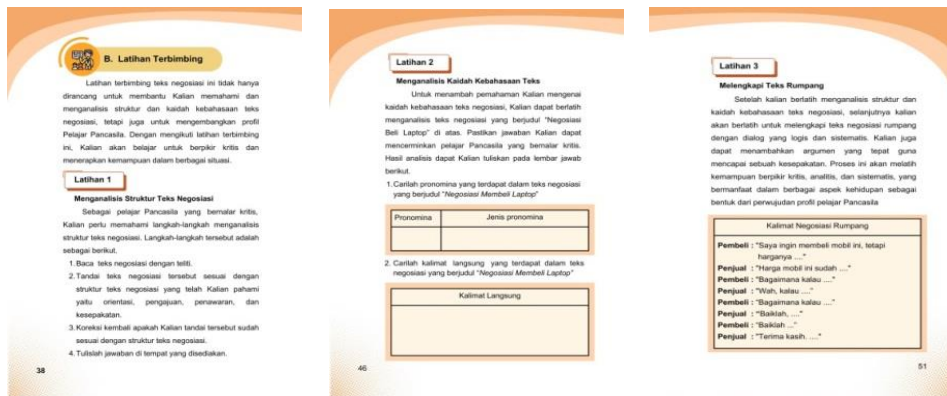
B. Latihan Terbimbing

Latihan terbimbing teks negosiasi ini tidak hanya dirancang untuk membantu Kalian memahami dan menganalisis struktur dan kaidah kebahasaan teks negosiasi, tetapi juga untuk mengembangkan profil Pelajar Pancasila. Dengan mengikuti latihan terbimbing ini, Kalian akan belajar untuk berpikir kritis dan menerapkan kemampuan dalam berbagai situasi.

Latihan 1

Menganalisis Struktur Teks Negosiasi

Sebagai pelajar Pancasila yang bernalar kritis, Kalian perlu memahami langkah-langkah menganalisis struktur teks negosiasi. Langkah-langkah tersebut adalah sebagai berikut.

1. Baca teks negosiasi dengan teliti.
2. Tandai teks negosiasi tersebut sesuai dengan struktur teks negosiasi yang telah Kalian pahami yaitu orientasi, pengajuan, penawaran, dan kesepakatan.
3. Koreksi kembali apakah Kalian tandai tersebut sudah sesuai dengan struktur teks negosiasi.
4. Tulislah jawaban di tempat yang disediakan.

38

Latihan 2

Menganalisis Kaidah Kebahasaan Teks

Untuk menambah pemahaman Kalian mengenai kaidah kebahasaan teks negosiasi, Kalian dapat berlatih menganalisis teks negosiasi yang berjudul "Negosiasi Beli Laptop" di atas. Pastikan jawaban Kalian dapat mencerminkan pelajar Pancasila yang bernalar kritis. Hasil analisis dapat Kalian tuliskan pada lembar jawab berikut.

1. Carilah pronomina yang terdapat dalam teks negosiasi yang berjudul "Negosiasi Membeli Laptop"

| Pronomina | Jenis pronomina |
|---|---|
| | |
| | |

2. Carilah kalimat langsung yang terdapat dalam teks negosiasi yang berjudul "Negosiasi Membeli Laptop"

| Kalimat Langsung |
|---|
| |

46

Latihan 3

Melengkapi Teks Rumpang

Setelah kalian berlatih menganalisis struktur dan kaidah kebahasaan teks negosiasi, selanjutnya kalian akan berlatih untuk melengkapi teks negosiasi rumpang dengan dialog yang logis dan sistematis. Kalian juga dapat menambahkan argumen yang tepat guna mencapai sebuah kesepakatan. Proses ini akan melatih kemampuan berpikir kritis, analitis, dan sistematis, yang bermanfaat dalam berbagai aspek kehidupan sebagai bentuk dari perwujudan profil pelajar Pancasila

Kalimat Negosiasi Rumpang

Pembeli : "Saya ingin membeli mobil ini, tetapi harganya ...."
Penjual : "Harga mobil ini sudah ...."
Pembeli : "Bagaimana kalau ...."
Penjual : "Wah, kalau ...."
Pembeli : "Bagaimana kalau ...."
Penjual : "Baiklah, ...."
Pembeli : "Baiklah ..."
Penjual : "Terima kasih. ...."

51